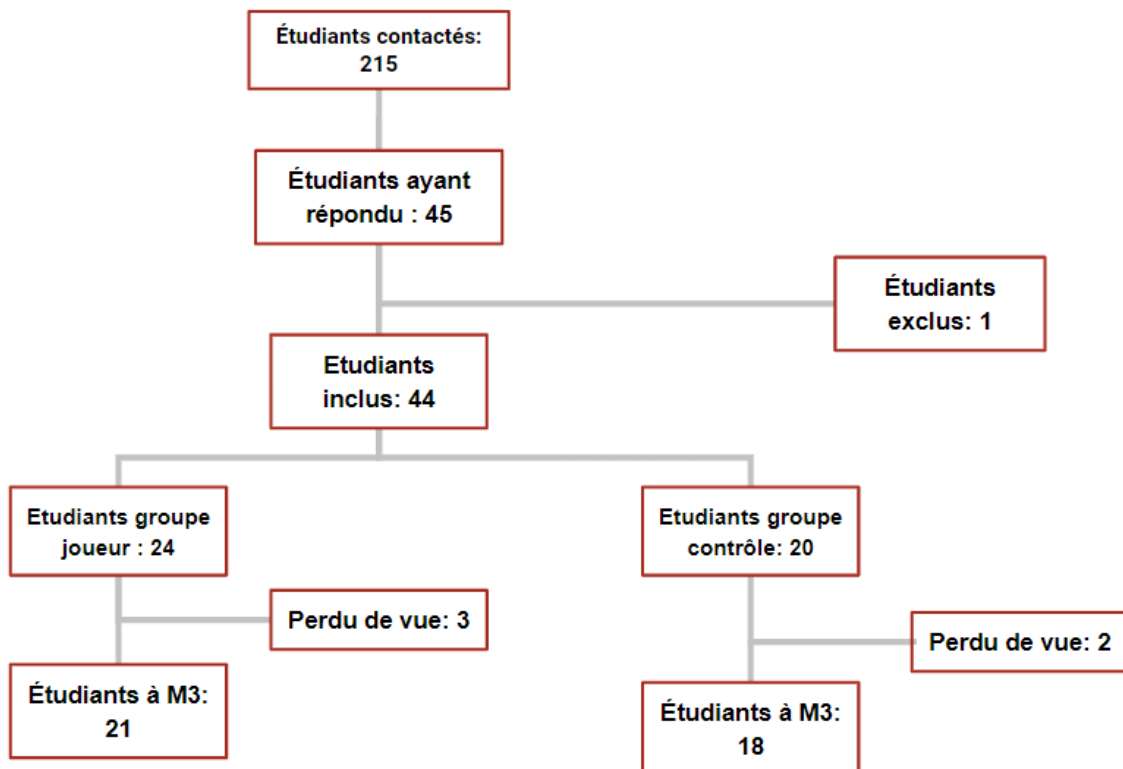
Étudiants contactés: 215

Étudiants ayant répondu : 45

Étudiants exclus: 1

Etudiants inclus: 44

Etudiants groupe joueur : 24

Perdu de vue: 3

Étudiants à M3: 21

Etudiants groupe contrôle: 20

Perdu de vue: 2

Étudiants à M3: 18